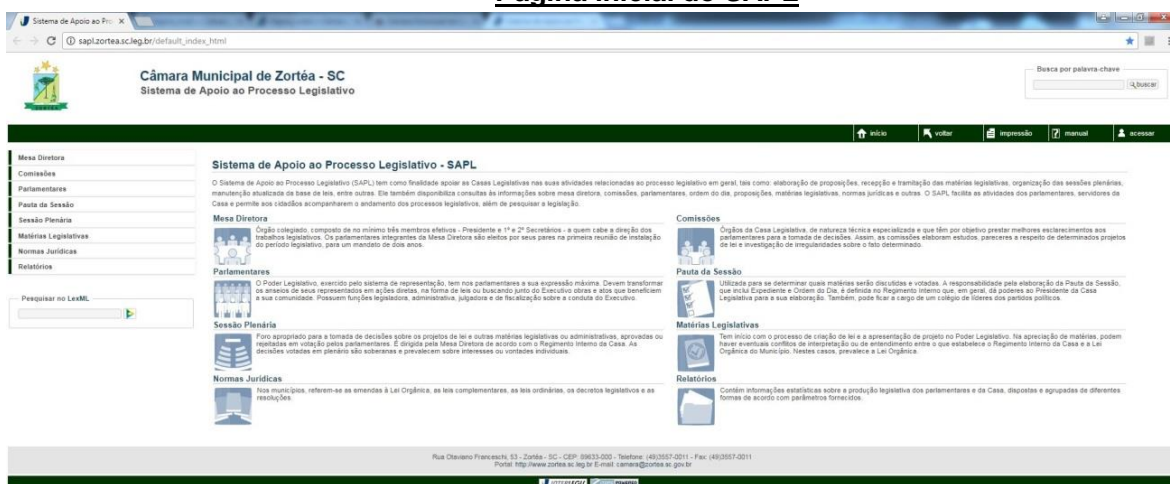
Página inicial do SAPL

Sistema de Apoio ao Pro ×

sapl.zortea.sc.leg.br/default_index_html

Câmara Municipal de Zortéa - SC
Sistema de Apoio ao Processo Legislativo

Busca por palavra-chave
buscar

início | voltar | impressão | manual | acessar

Mesa Diretora
Comissões
Parlamentares
Pauta da Sessão
Sessão Plenária
Matérias Legislativas
Normas Jurídicas
Relatórios

Pesquisar no LexML

Sistema de Apoio ao Processo Legislativo - SAPL

O Sistema de Apoio ao Processo Legislativo (SAPL) tem como finalidade apoiar as Casas Legislativas nas suas atividades relacionadas ao processo legislativo em geral, tais como: elaboração de proposições, recepção e tramitação das matérias legislativas, organização das sessões plenárias, manutenção atualizada da base de leis, entre outras. Ele também disponibiliza consultas às informações sobre mesa diretora, comissões, parlamentares, ordem do dia, proposições, matérias legislativas, normas jurídicas e outras. O SAPL facilita as atividades dos parlamentares, servidores da Casa e permite aos cidadãos acompanharem o andamento dos processos legislativos, além de pesquisar a legislação.

Mesa Diretora
Órgão colegiado, composto de no mínimo três membros efetivos - Presidente e 1º e 2º Secretários - a quem cabe a direção dos trabalhos legislativos. Os parlamentares integrantes da Mesa Diretora são eleitos por seus pares na primeira reunião de instalação do período legislativo, para um mandato de dois anos.

Comissões
Órgãos da Casa Legislativa, de natureza técnica especializada e que têm por objetivo prestar melhores esclarecimentos aos parlamentares para a tomada de decisões. Assim, as comissões elaboram estudos, pareceres a respeito de determinados projetos de lei e investigação de irregularidades sobre o fato determinado.

Parlamentares
O Poder Legislativo, exercido pelo sistema de representação, tem nos parlamentares a sua expressão máxima. Devem transformar os anseios de seus representados em ações diretas, na forma de leis ou buscando junto do Executivo obras e atos que beneficiem a sua comunidade. Possuem funções legisladora, administrativa, julgadora e de fiscalização sobre a conduta do Executivo.

Pauta da Sessão
Utilizada para se determinar quais matérias serão discutidas e votadas. A responsabilidade pela elaboração da Pauta da Sessão, que inclui Expediente e Ordem do Dia, é definida no Regimento Interno que, em geral, dá poderes ao Presidente da Casa Legislativa para a sua elaboração. Também, pode ficar a cargo de um colégio de líderes dos partidos políticos.

Sessão Plenária
Foro apropriado para a tomada de decisões sobre os projetos de lei e outras matérias legislativas ou administrativas, aprovadas ou rejeitadas em votação pelos parlamentares. É dirigida pela Mesa Diretora de acordo com o Regimento Interno da Casa. As decisões votadas em plenário são soberanas e prevalecem sobre interesses ou vontades individuais.

Matérias Legislativas
Tem início com o processo de criação de lei e a apresentação de projeto no Poder Legislativo. Na apreciação de matérias, podem haver eventuais conflitos de interpretação ou de entendimento entre o que estabelece o Regimento Interno da Casa e a Lei Orgânica do Município. Nestes casos, prevalece a Lei Orgânica.

Normas Jurídicas
Nos municípios, referem-se as emendas à Lei Orgânica, as leis complementares, as leis ordinárias, os decretos legislativos e as resoluções.

Relatórios
Contêm informações estatísticas sobre a produção legislativa dos parlamentares e da Casa, dispostas e agrupadas de diferentes formas de acordo com parâmetros fornecidos.

Rua Otaviano Franceschi, 53 - Zortéa - SC - CEP: 89633-000 - Telefone: (49)3557-0011 - Fax: (49)3557-0011
Portal: http://www.zortea.sc.leg.br E-mail: camara@zortea.sc.gov.br